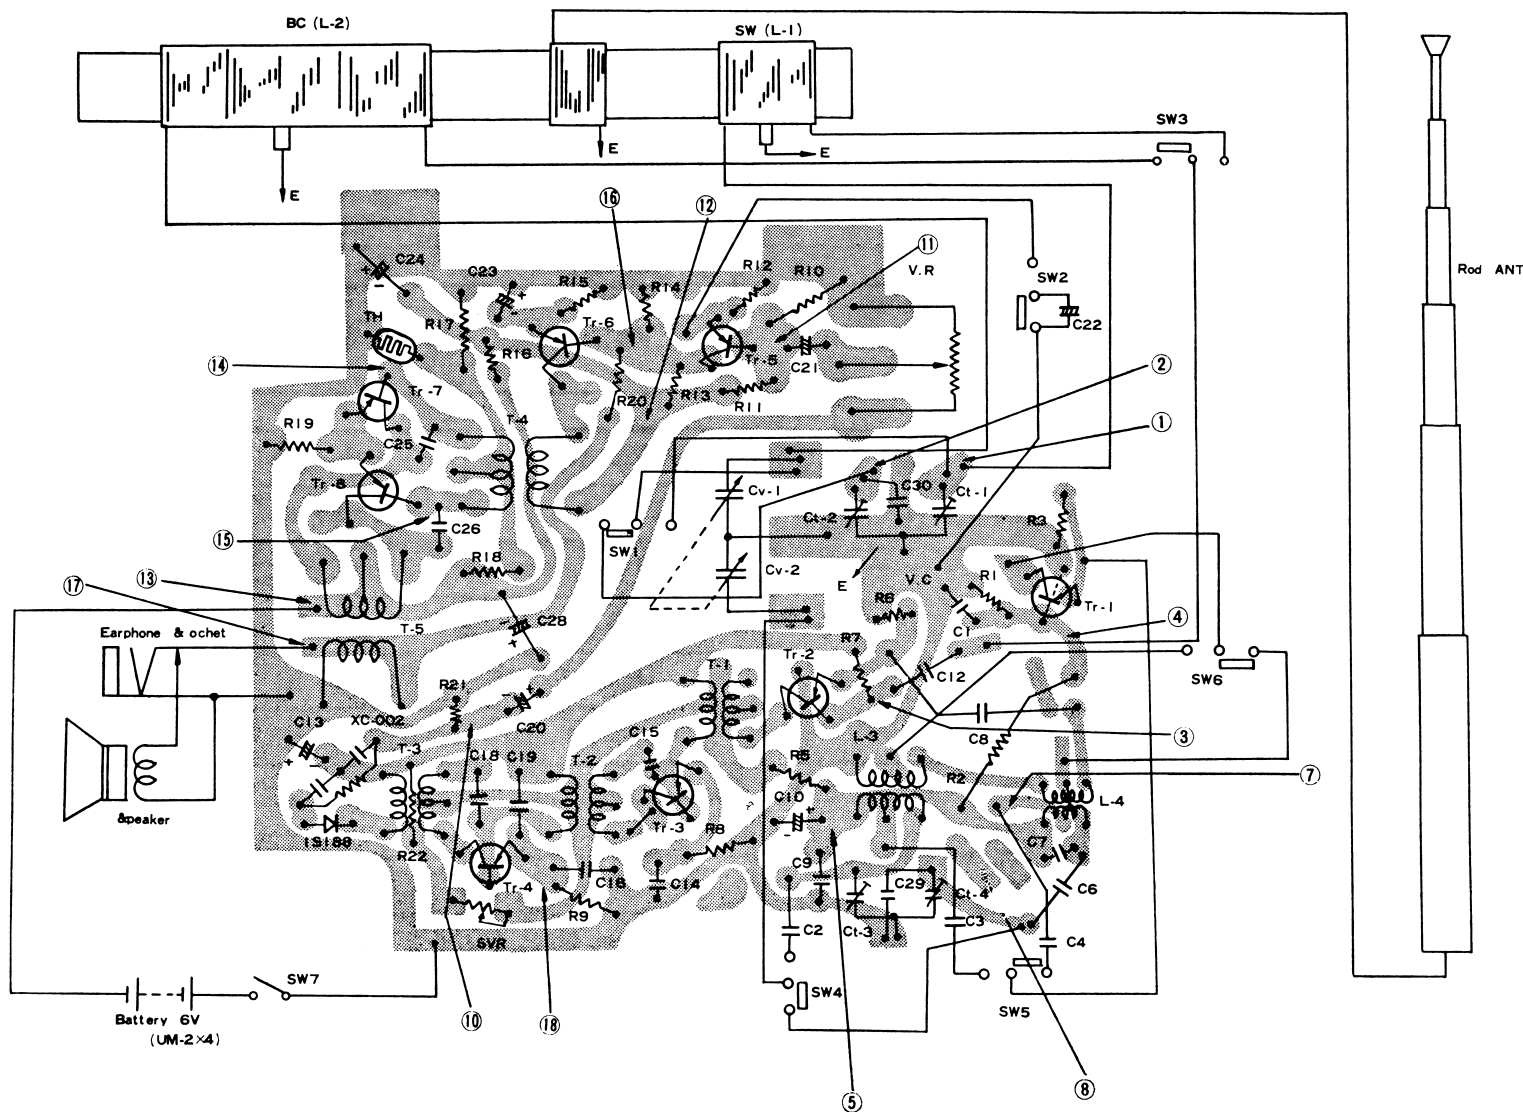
BC (L-2)
SW (L-1)
E
E
E
SW3
Rod ANT
C24
C23
R15
R14
R12
R10
V.R
SW2
C22
TH
R17
R16
Tr-6
Tr-5
C21
⑭
Tr-7
R20
R13
R11
②
①
R19
C25
T-4
⑯
⑫
⑪
Tr-8
Cv-1
C30
Ct-1
Ct-2
SW1
R3
⑮
C26
Cv-2
E
V.C
R1
Tr-1
⑬
R18
R6
⑰
T-5
C28
C1
④
Earphone & ochet
R7
Tr-2
C12
SW6
R21
T-1
C13
XC-002
C20
C8
③
T-3
C18
C19
T-2
C15
R5
L-3
R2
⑦
C10
L-4
Speaker
1S188
R22
Tr-3
R8
C7
C9
C29
Ct-4
C6
Tr-4
C16
C14
R9
C2
Ct-3
C3
C4
SVR
SW7
SW4
SW5
Battery 6V
(UM-2×4)
⑩
⑱
⑤
⑧